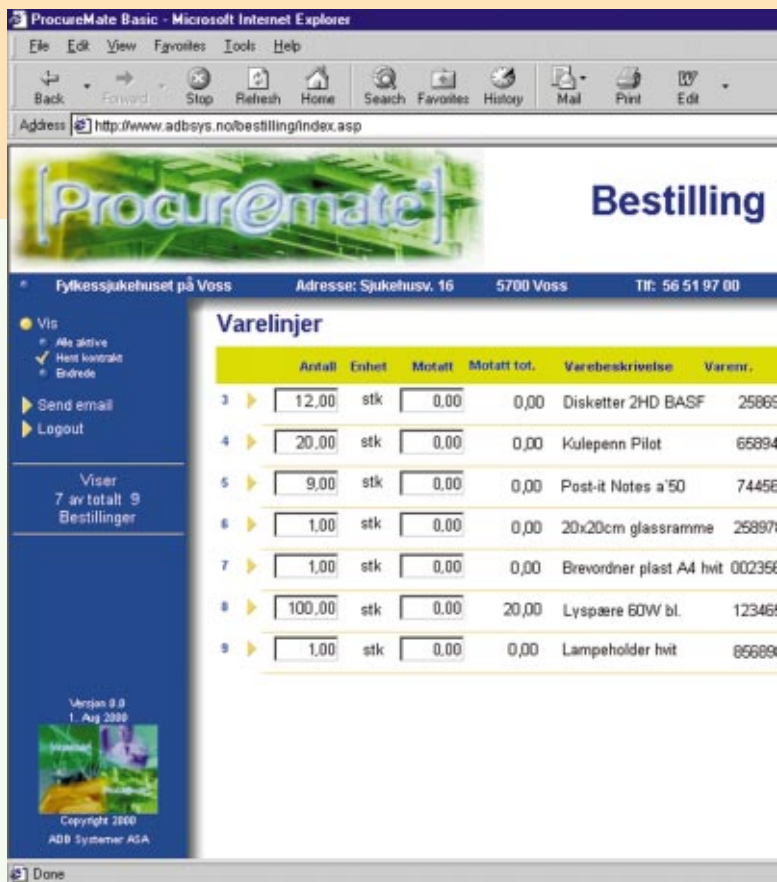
ProcureMate Basic - Microsoft Internet Explorer

File Edit View Favorites Tools Help

Back Forward Stop Refresh Home Search Favorites History Mail Print Edit

Address http://www.adbsys.no/bestilling/index.asp

[Procur@mate]

Bestilling

Fylkessjukehuset på Voss Adresse: Sjukehusv. 16 5700 Voss Tlf: 56 51 97 00

Vis
Alle aktive
Hent kontrakt
Endrede

Send email
Logout

Viser
7 av totalt 9
Bestillinger

Versjon 0.0
1. Aug 2000

Copyright 2000
ADB Systemer ASA

Varelinjer

| | | Antall | Enhet | Motatt | Motatt tot. | Varebeskrivelse | Varenr. |
|---|---|---|---|---|---|---|---|
| 3 | | 12,00 | stk | 0,00 | 0,00 | Disketter 2HD BASF | 2586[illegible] |
| 4 | | 20,00 | stk | 0,00 | 0,00 | Kulepenn Pilot | 65894 |
| 5 | | 9,00 | stk | 0,00 | 0,00 | Post-it Notes a'50 | 74456 |
| 6 | | 1,00 | stk | 0,00 | 0,00 | 20x20cm glassramme | 258978 |
| 7 | | 1,00 | stk | 0,00 | 0,00 | Brevordner plast A4 hwit | 002356 |
| 8 | | 100,00 | stk | 0,00 | 20,00 | Lyspære 60W bl. | 123465 |
| 9 | | 1,00 | stk | 0,00 | 0,00 | Lampeholder hvit | 85689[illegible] |

Done